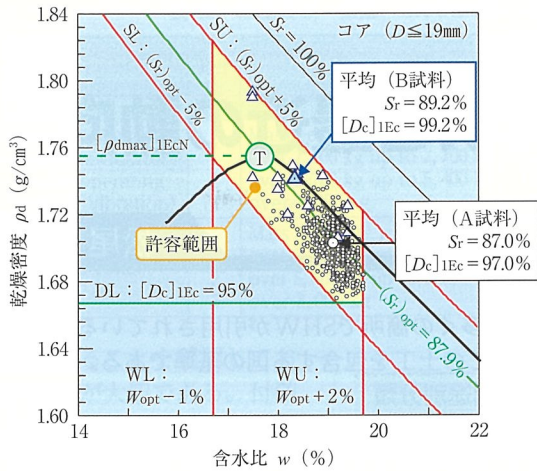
1.84
1.80
1.76
1.72
1.68
1.64
1.60
14
16
18
20
22

乾燥密度 $\rho_d$ $(g/cm^3)$

含水比 $w$ (%)

SL：$(S_r)_{opt}-5\%$

SU：$(S_r)_{opt}+5\%$

$S_r=100\%$

コア ($D \leqq 19$mm)

平均 (B試料)
$S_r=89.2\%$
$[D_c]_{1Ec}=99.2\%$

$[\rho_{dmax}]_{1EcN}$

T

許容範囲

平均 (A試料)
$S_r=87.0\%$
$[D_c]_{1Ec}=97.0\%$

DL：$[D_c]_{1Ec}=95\%$

$(S_r)_{opt}=87.9\%$

WL：
$W_{opt}-1\%$

WU：
$W_{opt}+2\%$